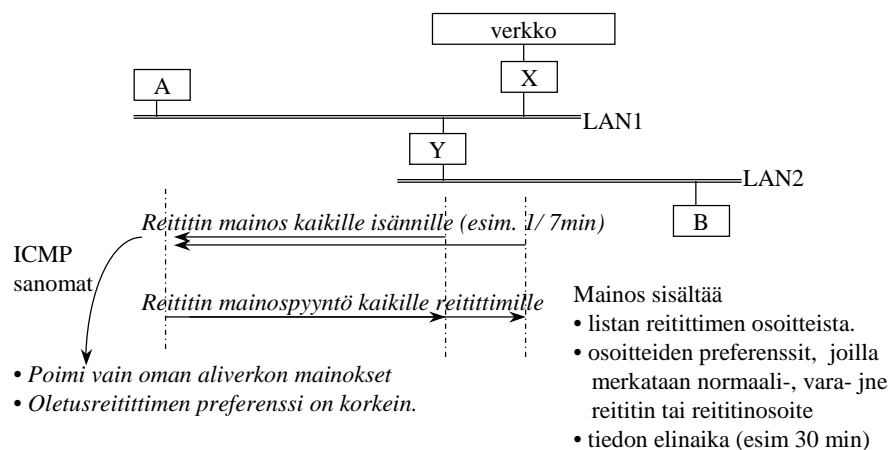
verkko

X

A

LAN1

Y

LAN2

B

Reititin mainos kaikille isännille (esim. 1/ 7min)

ICMP sanomat

Reititin mainospyyntö kaikille reitittimille

Mainos sisältää
• listan reitittimen osoitteista.
• osoitteiden preferenssit, joilla merkataan normaali-, vara- jne reititin tai reititinosoite
• tiedon elinaika (esim 30 min)

• Poimi vain oman aliverkon mainokset
• Oletusreitittimen preferenssi on korkein.